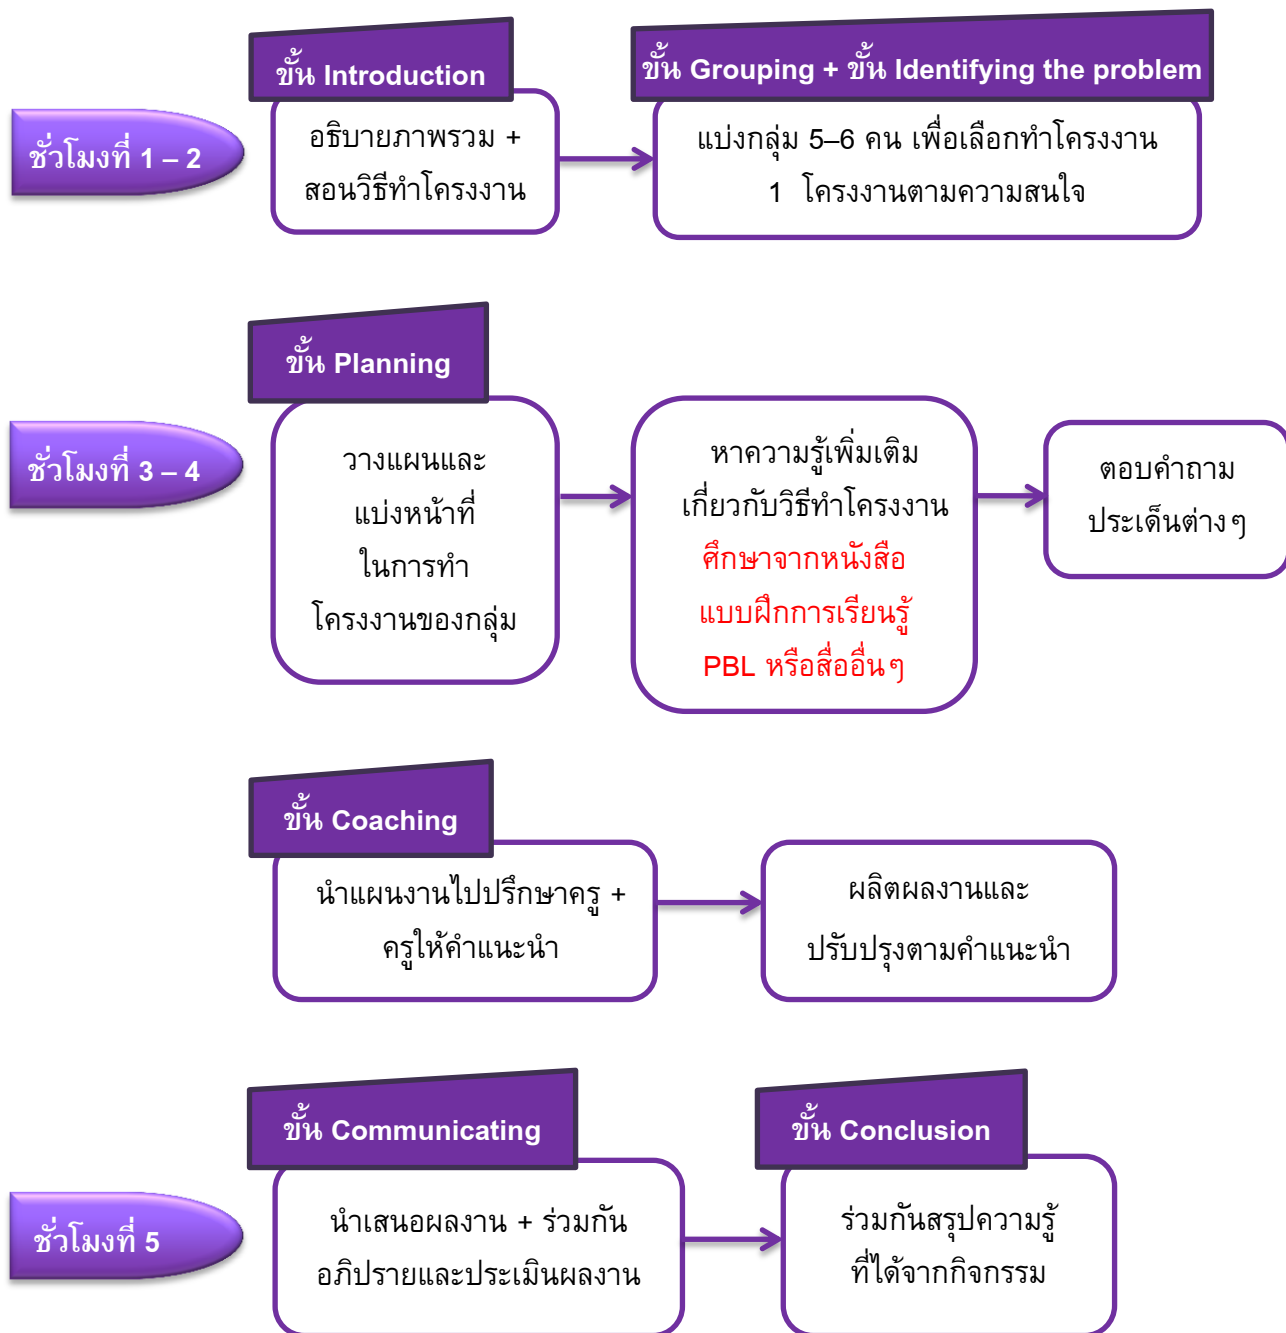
ขั้น Introduction

ชั่วโมงที่ 1 – 2

อธิบายภาพรวม + สอนวิธีทำโครงงาน

ขั้น Grouping + ขั้น Identifying the problem

แบ่งกลุ่ม 5–6 คน เพื่อเลือกทำโครงงาน 1 โครงงานตามความสนใจ

ขั้น Planning

ชั่วโมงที่ 3 – 4

วางแผนและ แบ่งหน้าที่ ในการทำ โครงงานของกลุ่ม

หาความรู้เพิ่มเติม เกี่ยวกับวิธีทำโครงงาน ศึกษาจากหนังสือ แบบฝึกการเรียนรู้ PBL หรือสื่ออื่นๆ

ตอบคำถาม ประเด็นต่างๆ

ขั้น Coaching

นำแผนงานไปปรึกษาครู + ครูให้คำแนะนำ

ผลิตผลงานและ ปรับปรุงตามคำแนะนำ

ขั้น Communicating

ชั่วโมงที่ 5

นำเสนอผลงาน + ร่วมกัน อภิปรายและประเมินผลงาน

ขั้น Conclusion

ร่วมกันสรุปความรู้ ที่ได้จากกิจกรรม